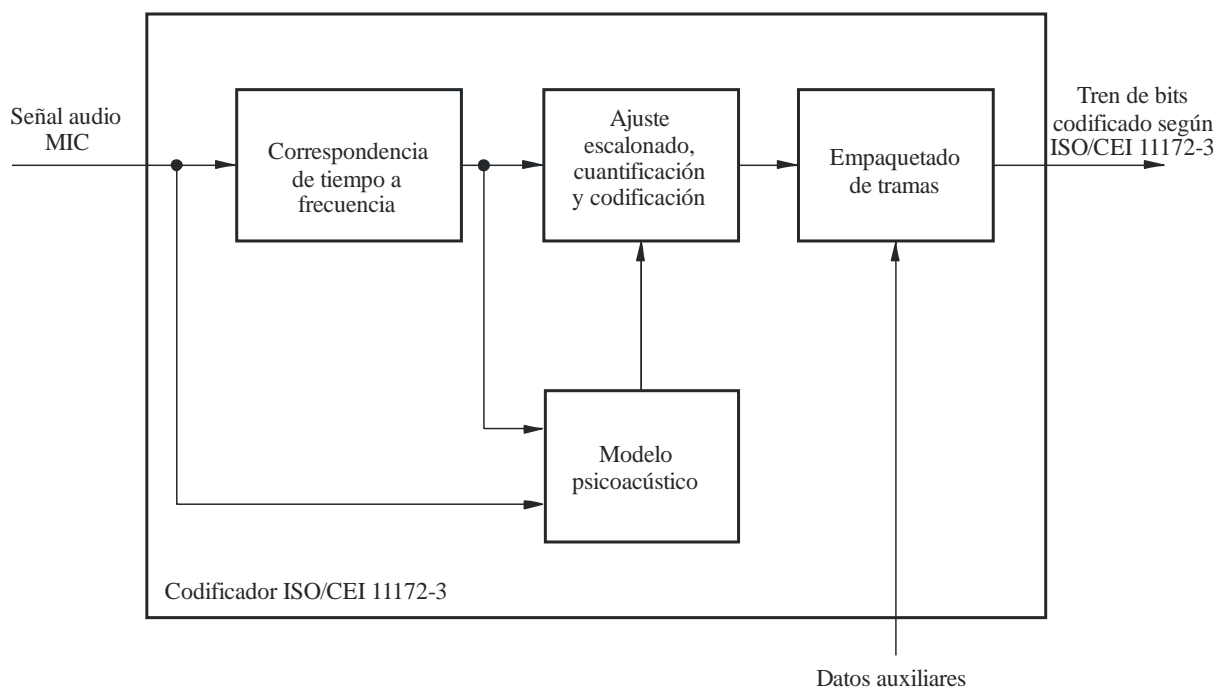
Señal audio MIC

Correspondencia de tiempo a frecuencia

Ajuste escalonado, cuantificación y codificación

Empaquetado de tramas

Tren de bits codificado según ISO/CEI 11172-3

Modelo psicoacústico

Codificador ISO/CEI 11172-3

Datos auxiliares